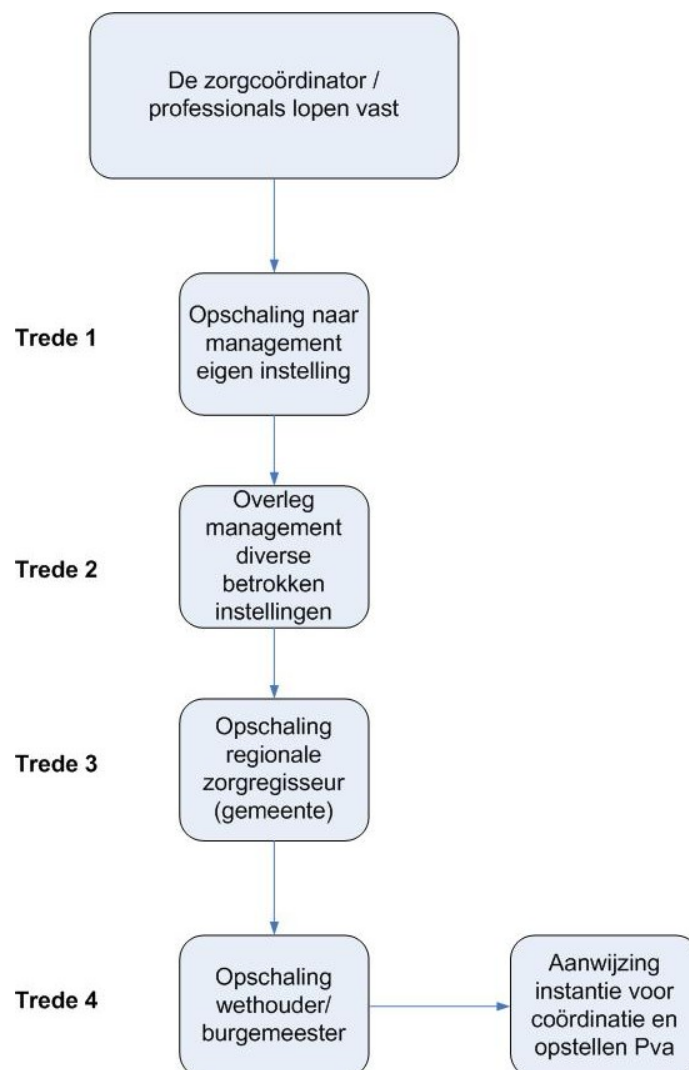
De zorgcoördinator / professionals lopen vast

Trede 1

Opschaling naar management eigen instelling

Trede 2

Overleg management diverse betrokken instellingen

Trede 3

Opschaling regionale zorgregisseur (gemeente)

Trede 4

Opschaling wethouder/ burgemeester

Aanwijzing instantie voor coördinatie en opstellen Pva